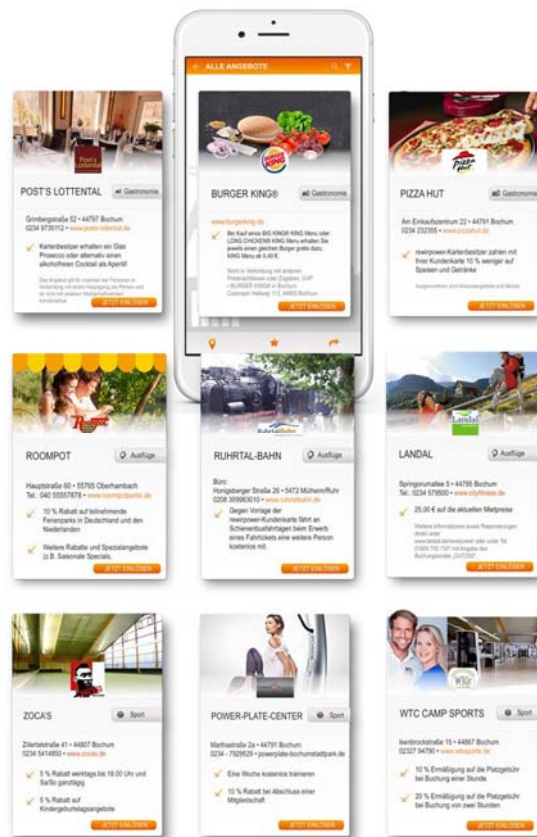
ALLE ANGEBOTE

POST'S LOTTENTAL
Gastronomie
Grimbergstraße 52 • 44797 Bochum
0234 9735112 • www.posts-lottental.de
Kartenbesitzer erhalten ein Glas Prosecco oder alternativ einen alkoholfreien Cocktail als Aperitif
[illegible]
JETZT EINLÖSEN

BURGER KING®
Gastronomie
www.burgerking.de
Bei Kauf eines BIG KING® KING Menu oder LONG CHICKEN® KING Menu erhalten Sie jeweils einen gleichen Burger gratis dazu. KING Menu ab 6,49 €.
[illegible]
JETZT EINLÖSEN

PIZZA HUT
Gastronomie
Am Einkaufszentrum 22 • 44791 Bochum
0234 232355 • www.pizzahut.de
rewirpower-Kartenbesitzer zahlen mit ihrer Kundenkarte 10 % weniger auf Speisen und Getränke
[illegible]
JETZT EINLÖSEN

ROOMPOT
Ausflüge
Hauptstraße 60 • 55765 Oberhambach
Tel.: 040 55557878 • www.roompotparks.de
10 % Rabatt auf teilnehmende Ferienparks in Deutschland und den Niederlanden
Weitere Rabatte und Spezialangebote (z.B. Saisonale Specials,
JETZT EINLÖSEN

RUHRTAL-BAHN
Ausflüge
Büro:
Honigsberger Straße 26 • 5472 Mülheim/Ruhr
0208 309983010 • www.ruhrtalbahn.de
Gegen Vorlage der rewirpower-Kundenkarte fährt an Schienenbusfahrtagen beim Erwerb eines Fahrtickets eine weitere Person kostenlos mit.
JETZT EINLÖSEN

LANDAL
Ausflüge
Springorumallee 5 • 44795 Bochum
Tel.: 0234 579500 • www.cityfitness.de
25,00 € auf die aktuellen Mietpreise
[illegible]
JETZT EINLÖSEN

ZOCA'S
Sport
Zillertalstraße 41 • 44807 Bochum
0234 5414850 • www.zocas.de
5 % Rabatt werktags bis 16.00 Uhr und Sa/So ganztägig
5 % Rabatt auf Kindergeburtstagsangebote
JETZT EINLÖSEN

POWER-PLATE-CENTER
Sport
Marthastraße 2a • 44791 Bochum
0234 - 7929529 • powerplate-bochumstadtpark.de
Eine Woche kostenlos trainieren
10 % Rabatt bei Abschluss einer Mitgliedschaft
JETZT EINLÖSEN

WTC CAMP SPORTS
Sport
Ikenbrockstraße 15 • 44807 Bochum
02327 94790 • www.wtcsports.de
10 % Ermäßigung auf die Platzgebühr bei Buchung einer Stunde.
20 % Ermäßigung auf die Platzgebühr bei Buchung von zwei Stunden
JETZT EINLÖSEN